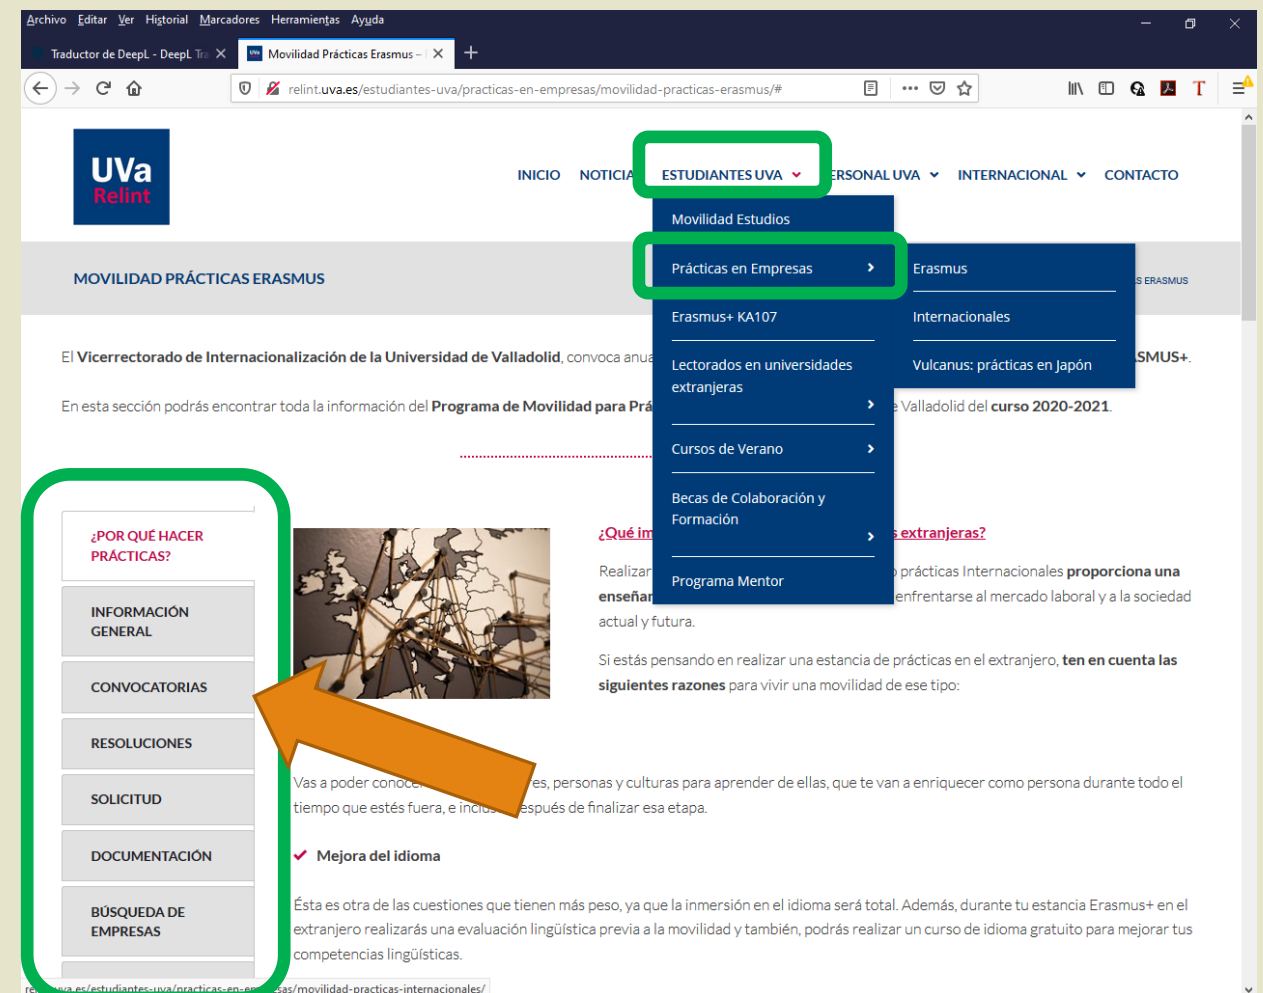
Archivo Editar Ver Historial Marcadores Herramientas Ayuda

Traductor de DeepL - DeepL Tr
Movilidad Prácticas Erasmus –

relint.uva.es/estudiantes-uva/practicas-en-empresas/movilidad-practicas-erasmus/#

UVa Relint

INICIO NOTICIA ESTUDIANTES UVA ERSONAL UVA INTERNACIONAL CONTACTO

Movilidad Estudios
Prácticas en Empresas
Erasmus+ KA107
Lectorados en universidades extranjeras
Cursos de Verano
Becas de Colaboración y Formación
Programa Mentor

Erasmus
Internacionales
Vulcanus: prácticas en Japón

MOVILIDAD PRÁCTICAS ERASMUS

S ERASMUS

El Vicerrectorado de Internacionalización de la Universidad de Valladolid, convoca anua SMUS+.

En esta sección podrás encontrar toda la información del Programa de Movilidad para Prá Valladolid del curso 2020-2021.

¿POR QUÉ HACER PRÁCTICAS?
INFORMACIÓN GENERAL
CONVOCATORIAS
RESOLUCIONES
SOLICITUD
DOCUMENTACIÓN
BÚSQUEDA DE EMPRESAS

¿Qué im s extranjeras?

Realizar prácticas Internacionales proporciona una enseñan enfrentarse al mercado laboral y a la sociedad actual y futura.

Si estás pensando en realizar una estancia de prácticas en el extranjero, ten en cuenta las siguientes razones para vivir una movilidad de ese tipo:

Vas a poder conoc es, personas y culturas para aprender de ellas, que te van a enriquecer como persona durante todo el tiempo que estés fuera, e inclu espués de finalizar esa etapa.

Mejora del idioma

Ésta es otra de las cuestiones que tienen más peso, ya que la inmersión en el idioma será total. Además, durante tu estancia Erasmus+ en el extranjero realizarás una evaluación lingüística previa a la movilidad y también, podrás realizar un curso de idioma gratuito para mejorar tus competencias lingüísticas.

re uva.es/estudiantes-uva/practicas-en-em sas/movilidad-practicas-internacionales/